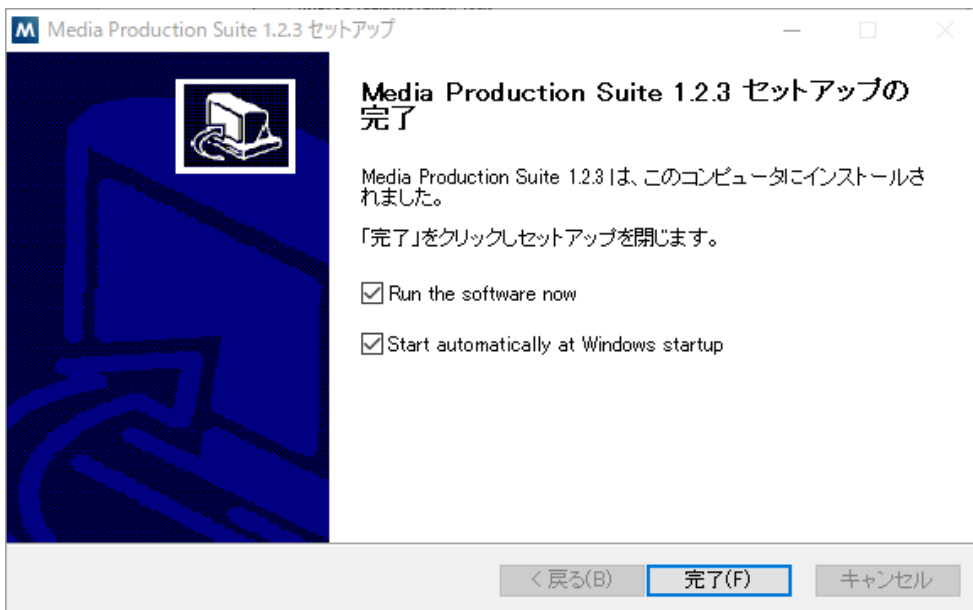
M Media Production Suite 1.2.3 セットアップ

Media Production Suite 1.2.3 セットアップの完了

Media Production Suite 1.2.3 は、このコンピュータにインストールされました。

「完了」をクリックしセットアップを閉じます。

☑ Run the software now

☑ Start automatically at Windows startup

< 戻る(B) 完了(F) キャンセル